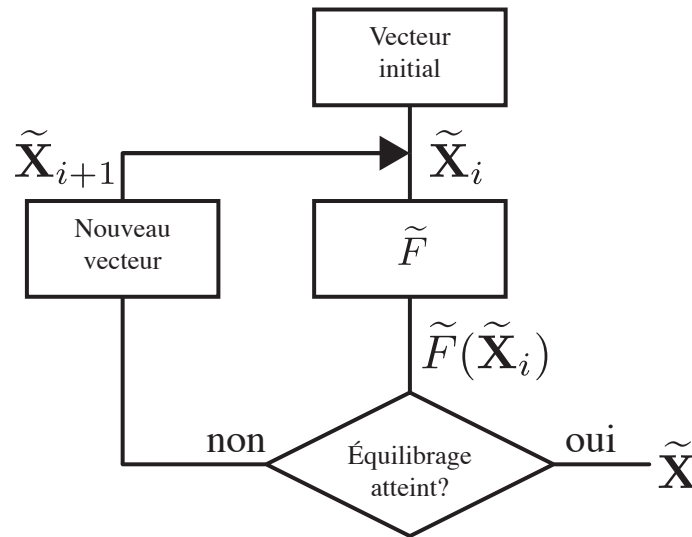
Vecteur initial

$\widetilde{\mathbf{X}}_{i+1}$

$\widetilde{\mathbf{X}}_i$

Nouveau vecteur

$\widetilde{F}$

$\widetilde{F}(\widetilde{\mathbf{X}}_i)$

non

Équilibrage atteint?

oui

$\widetilde{\mathbf{X}}$